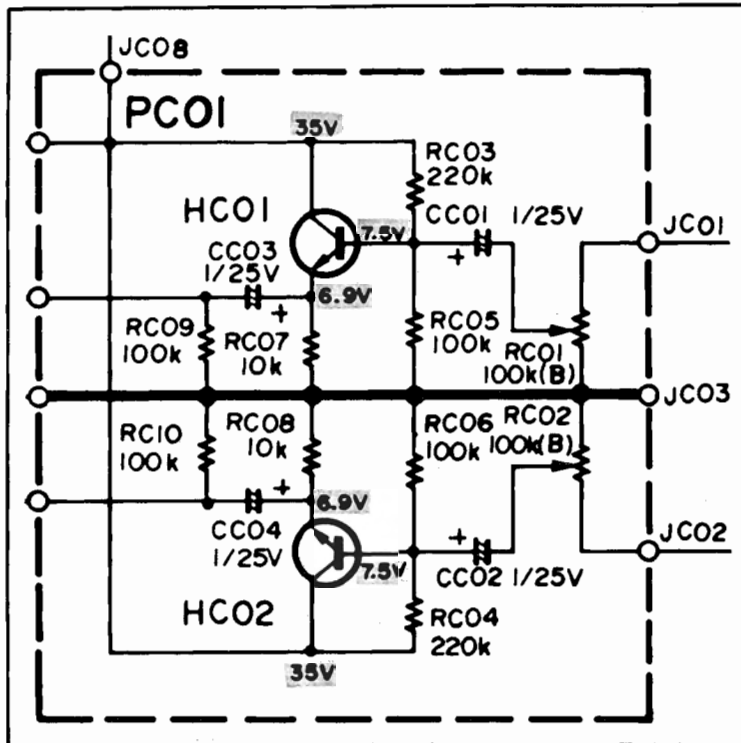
JC08
PC01
35V
RC03
220k
HC01
7.5V
CC01 1/25V
JC01
CC03
1/25V
+
+
6.9V
RC09
100k
RC07
10k
RC05
100k
RC01
100k(B)
JC03
RC10
100k
RC08
10k
RC06
100k
RC02
100k(B)
+
6.9V
CC04
1/25V
+
JC02
7.5V
CC02 1/25V
HC02
RC04
220k
35V